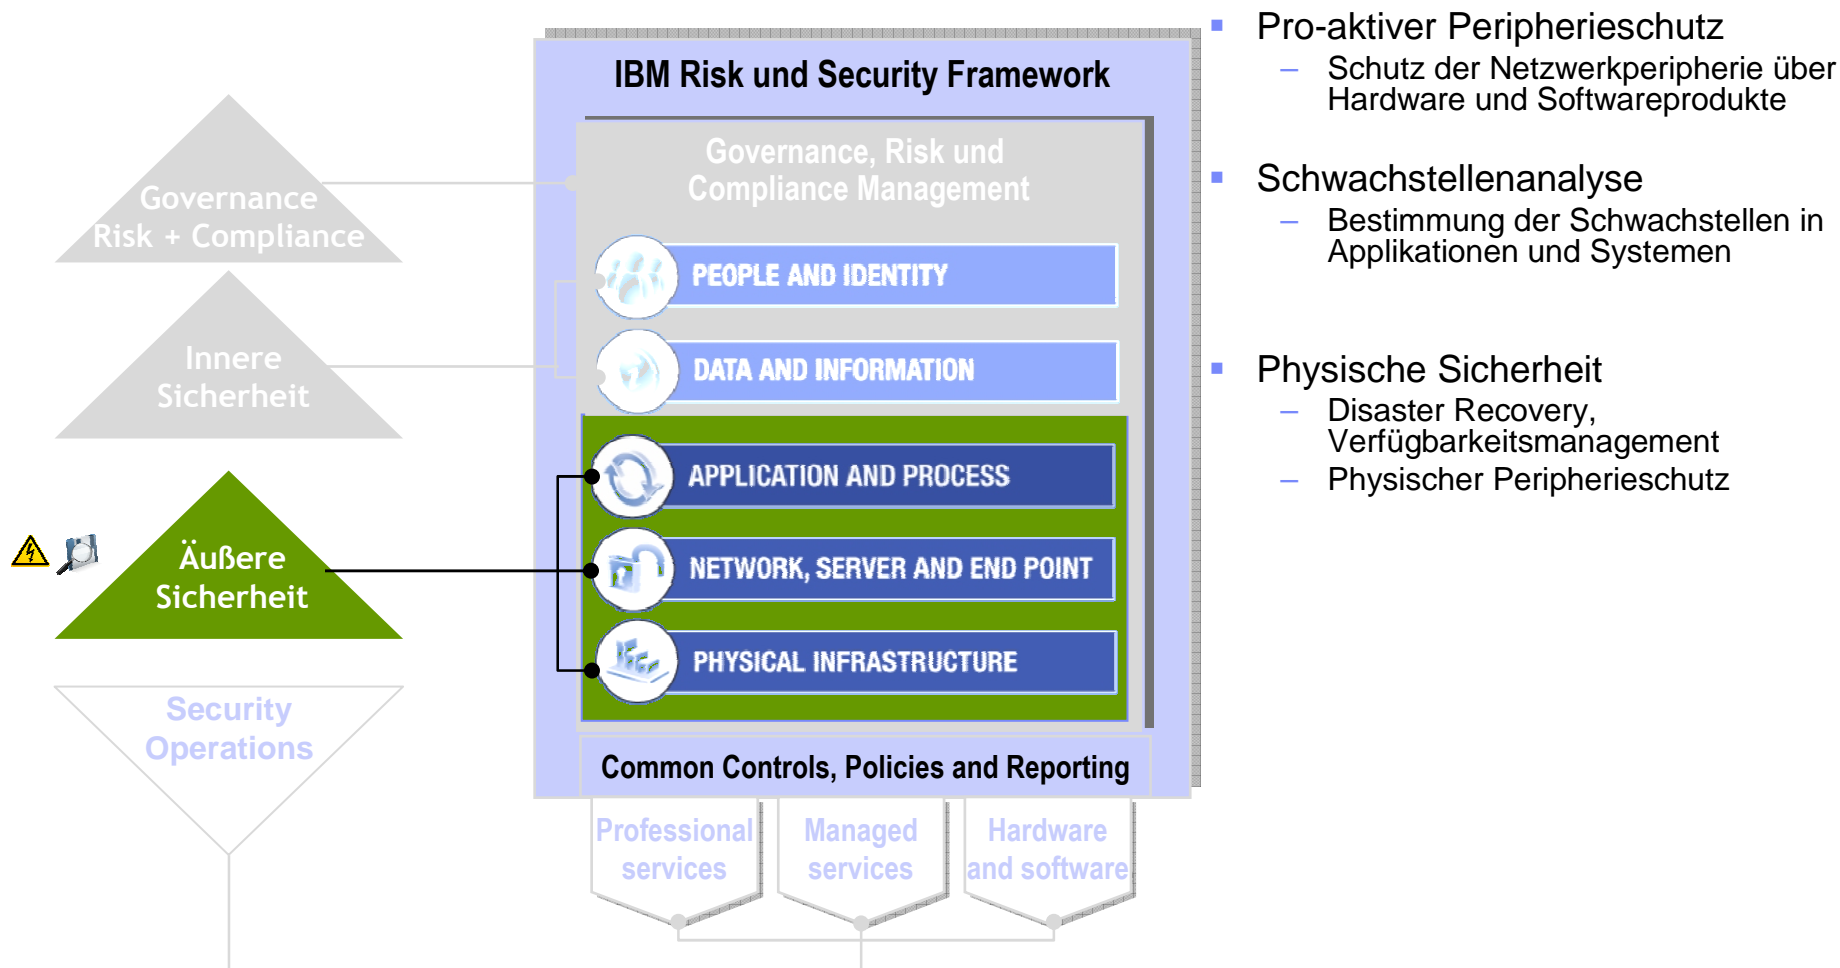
Governance
Risk + Compliance

Innere
Sicherheit

Äußere
Sicherheit

Security
Operations

IBM Risk und Security Framework

Governance, Risk und
Compliance Management

PEOPLE AND IDENTITY

DATA AND INFORMATION

APPLICATION AND PROCESS

NETWORK, SERVER AND END POINT

PHYSICAL INFRASTRUCTURE

Common Controls, Policies and Reporting

Professional services

Managed services

Hardware and software

- Pro-aktiver Peripherieschutz
  – Schutz der Netzwerkperipherie über Hardware und Softwareprodukte

- Schwachstellenanalyse
  – Bestimmung der Schwachstellen in Applikationen und Systemen

- Physische Sicherheit
  – Disaster Recovery, Verfügbarkeitsmanagement
  – Physischer Peripherieschutz